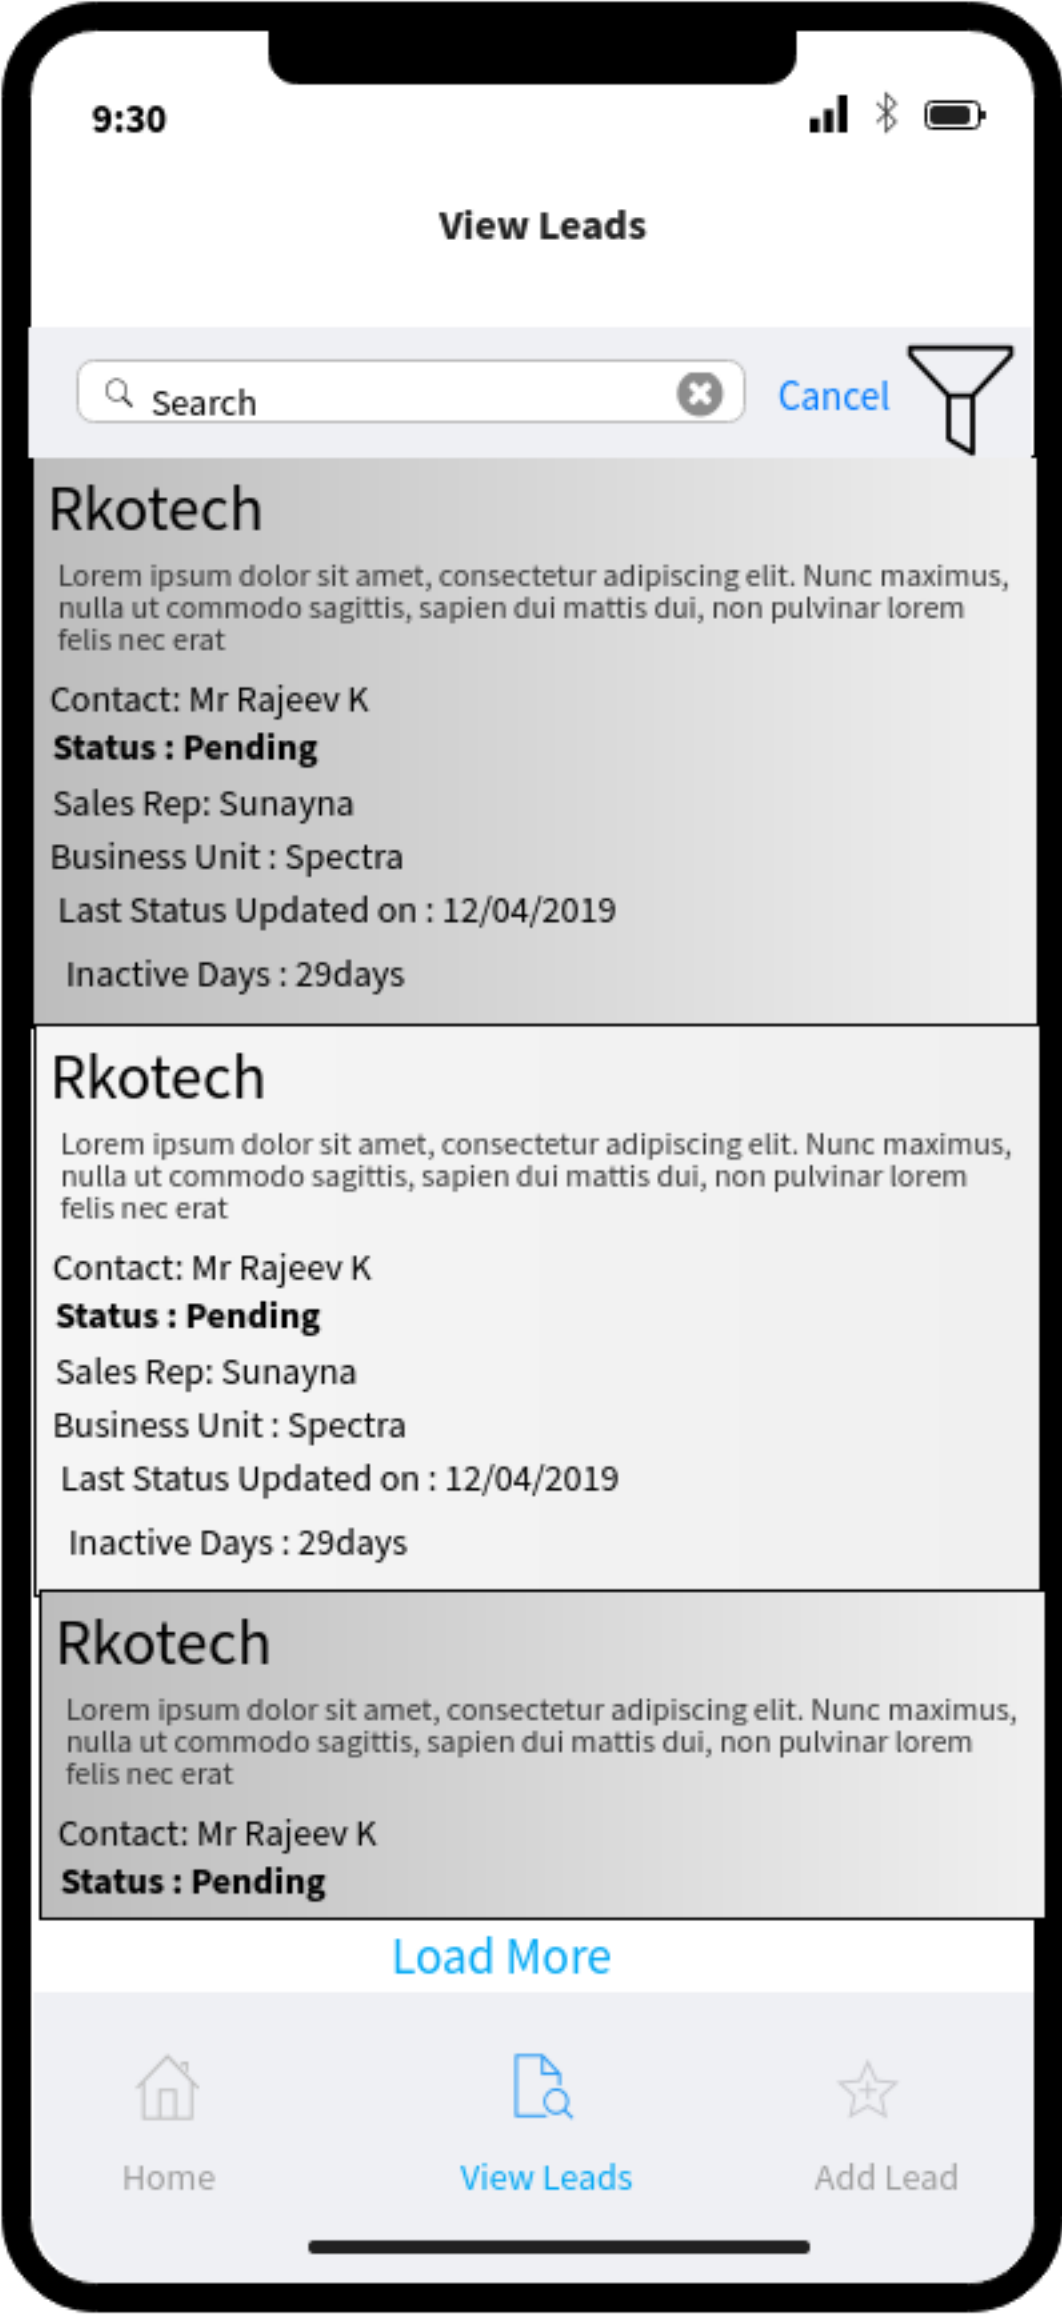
9:30

View Leads

Search

Cancel

Rkotech

Lorem ipsum dolor sit amet, consectetur adipiscing elit. Nunc maximus, nulla ut commodo sagittis, sapien dui mattis dui, non pulvinar lorem felis nec erat

Contact: Mr Rajeev K

**Status : Pending**

Sales Rep: Sunayna

Business Unit : Spectra

Last Status Updated on : 12/04/2019

Inactive Days : 29days

Rkotech

Lorem ipsum dolor sit amet, consectetur adipiscing elit. Nunc maximus, nulla ut commodo sagittis, sapien dui mattis dui, non pulvinar lorem felis nec erat

Contact: Mr Rajeev K

**Status : Pending**

Sales Rep: Sunayna

Business Unit : Spectra

Last Status Updated on : 12/04/2019

Inactive Days : 29days

Rkotech

Lorem ipsum dolor sit amet, consectetur adipiscing elit. Nunc maximus, nulla ut commodo sagittis, sapien dui mattis dui, non pulvinar lorem felis nec erat

Contact: Mr Rajeev K

**Status : Pending**

Load More

Home

View Leads

Add Lead